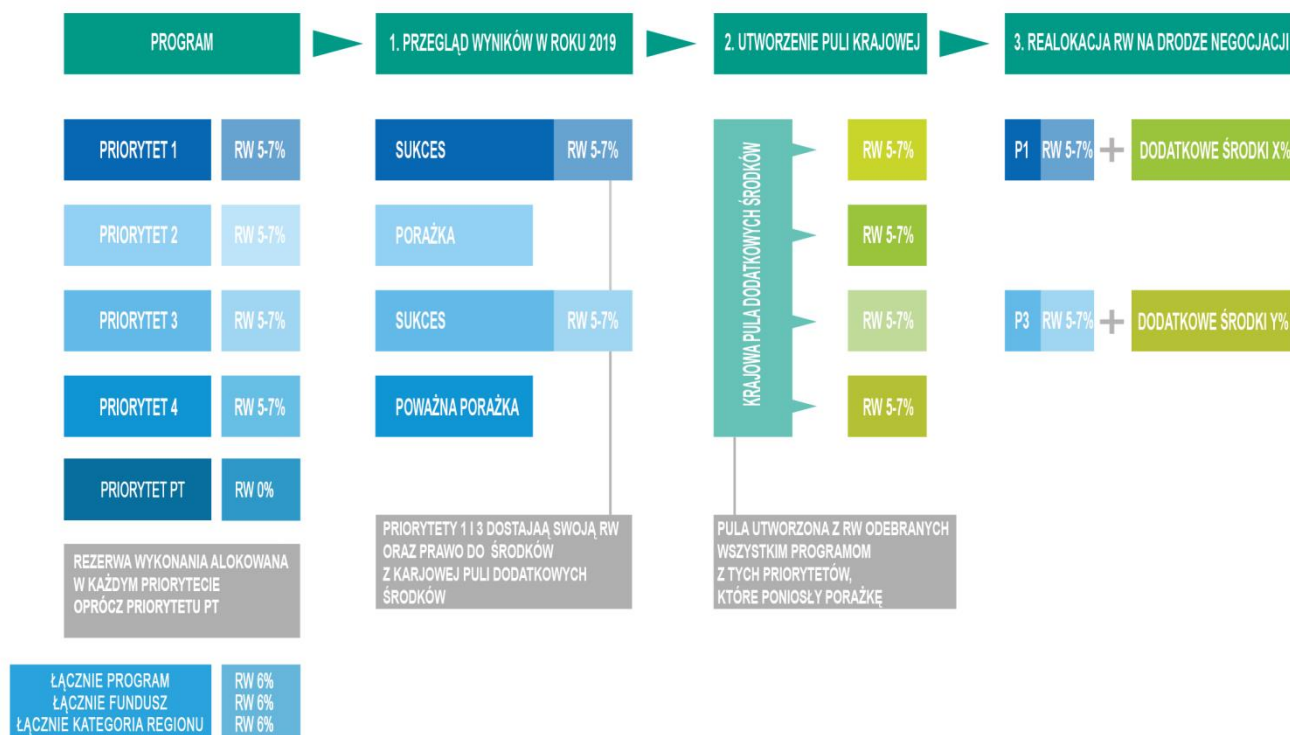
PROGRAM

1. PRZEGLĄD WYNIKÓW W ROKU 2019

2. UTWORZENIE PULI KRAJOWEJ

3. REALOKACJA RW NA DRODZE NEGOCJACJI

PRIORYTET 1 RW 5-7%

PRIORYTET 2 RW 5-7%

PRIORYTET 3 RW 5-7%

PRIORYTET 4 RW 5-7%

PRIORYTET PT RW 0%

REZERWA WYKONANIA ALOKOWANA W KAŻDYM PRIORYTECIE OPRÓCZ PRIORYTETU PT

ŁĄCZNIE PROGRAM RW 6%
ŁĄCZNIE FUNDUSZ RW 6%
ŁĄCZNIE KATEGORIA REGIONU RW 6%

SUKCES RW 5-7%

PORAŻKA

SUKCES RW 5-7%

POWAŻNA PORAŻKA

PRIORYTETY 1 I 3 DOSTAJAĄ SWOJĄ RW ORAZ PRAWO DO ŚRODKÓW Z KARJOWEJ PULI DODATKOWYCH ŚRODKÓW

KRAJOWA PULA DODATKOWYCH ŚRODKÓW

RW 5-7%

RW 5-7%

RW 5-7%

RW 5-7%

PULA UTWORZONA Z RW ODEBRANYCH WSZYSTKIM PROGRAMOM Z TYCH PRIORYTETÓW, KTÓRE PONIOSŁY PORAŻKĘ

P1 RW 5-7% + DODATKOWE ŚRODKI X%

P3 RW 5-7% + DODATKOWE ŚRODKI Y%